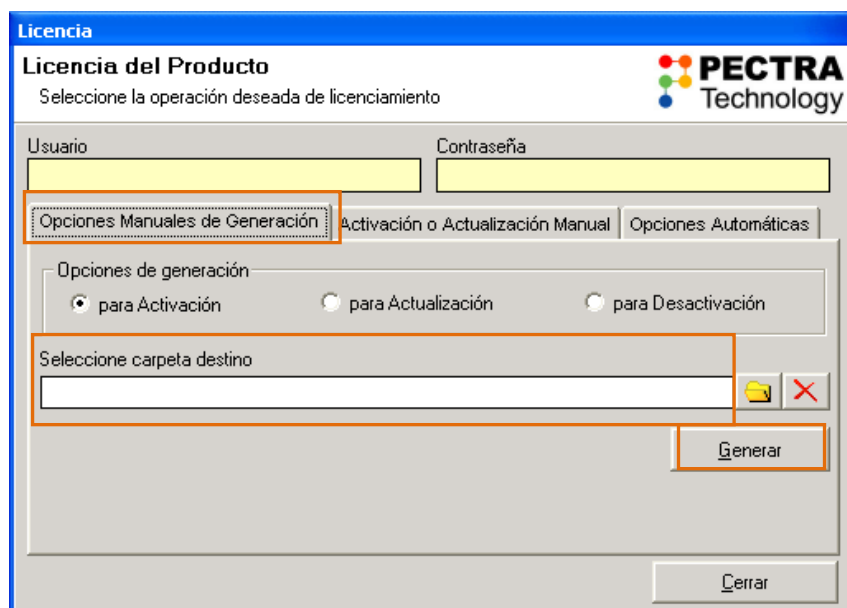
Licencia

Licencia del Producto

Seleccione la operación deseada de licenciamiento

PECTRA Technology

Usuario

Contraseña

Opciones Manuales de Generación

Activación o Actualización Manual

Opciones Automáticas

Opciones de generación

para Activación

para Actualización

para Desactivación

Seleccione carpeta destino

Generar

Cerrar